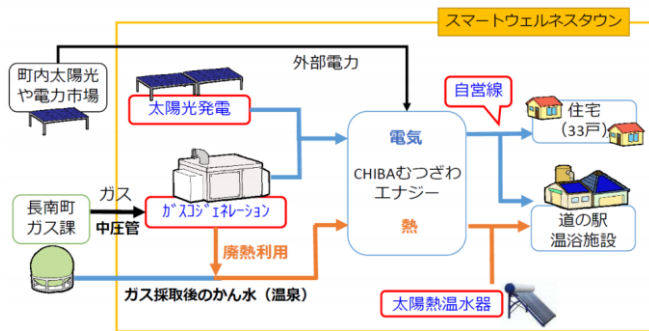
スマートウェルネスタウン

町内太陽光や電力市場

外部電力

太陽光発電

自営線

住宅（33戸）

電気

CHIBAむつざわエナジー

熱

長南町ガス課

ガス

中圧管

ガスコジェネレーション

廃熱利用

道の駅温浴施設

ガス採取後のかん水（温泉）

太陽熱温水器